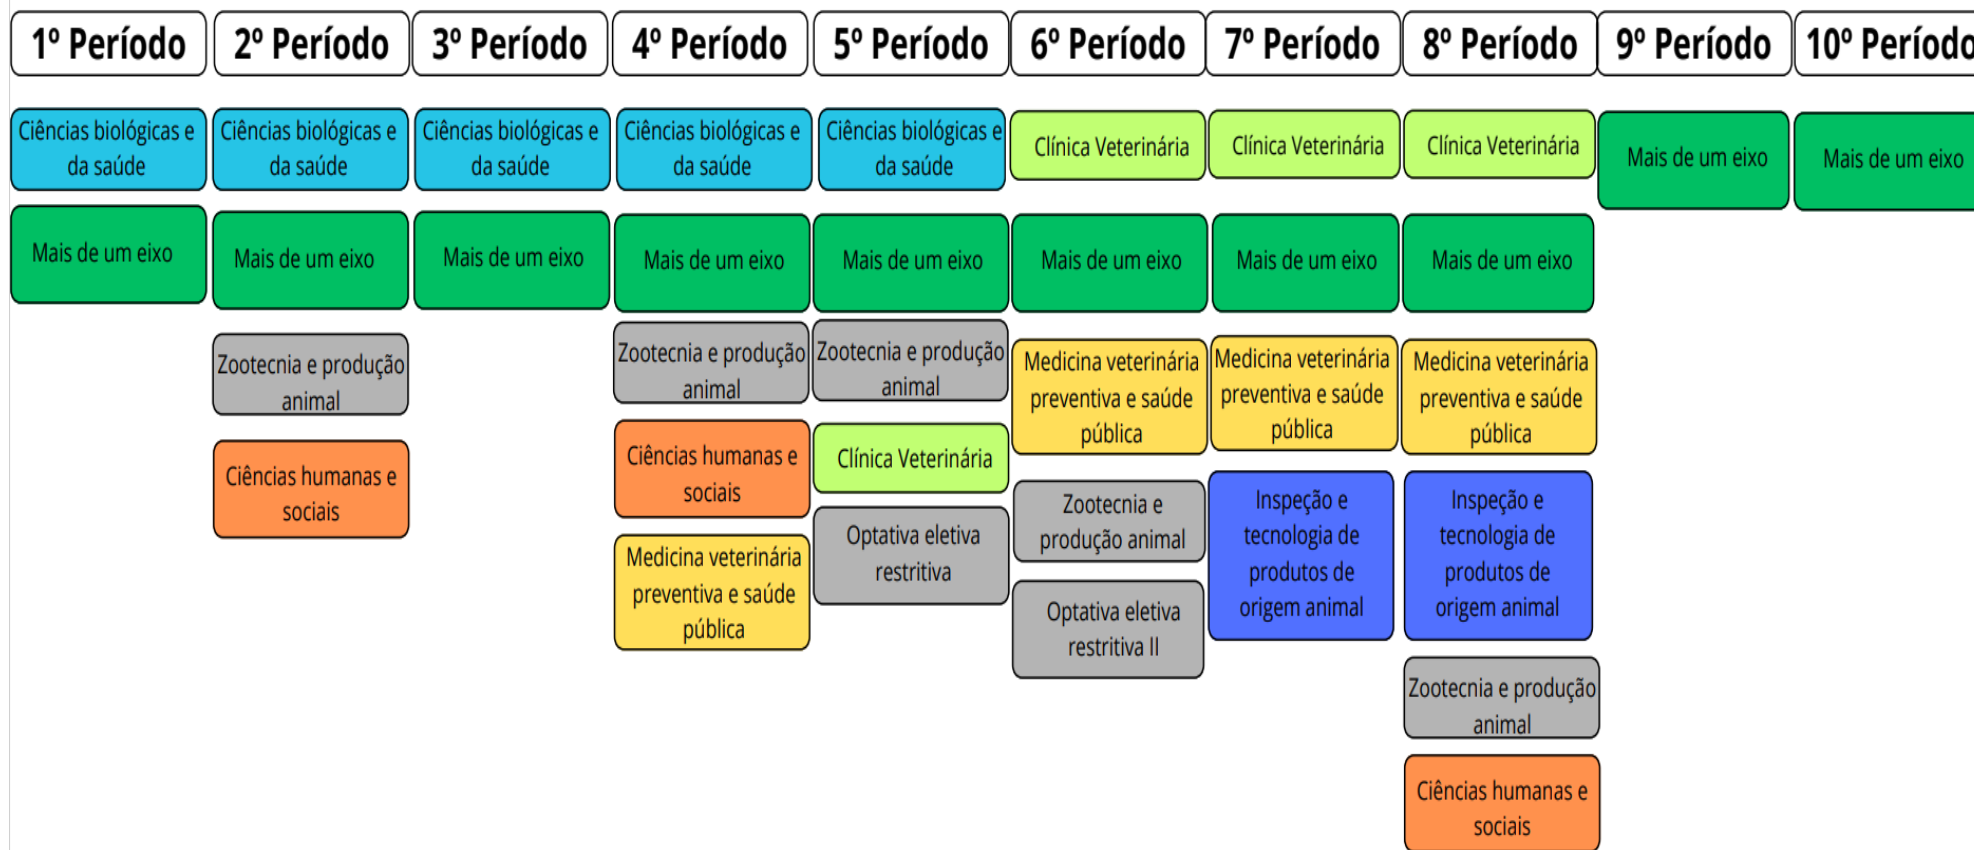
1º Período

Ciências biológicas e da saúde

Mais de um eixo

2º Período

Ciências biológicas e da saúde

Mais de um eixo

Zootecnia e produção animal

Ciências humanas e sociais

3º Período

Ciências biológicas e da saúde

Mais de um eixo

4º Período

Ciências biológicas e da saúde

Mais de um eixo

Zootecnia e produção animal

Ciências humanas e sociais

Medicina veterinária preventiva e saúde pública

5º Período

Ciências biológicas e da saúde

Mais de um eixo

Zootecnia e produção animal

Clínica Veterinária

Optativa eletiva restritiva

6º Período

Clínica Veterinária

Mais de um eixo

Medicina veterinária preventiva e saúde pública

Zootecnia e produção animal

Optativa eletiva restritiva II

7º Período

Clínica Veterinária

Mais de um eixo

Medicina veterinária preventiva e saúde pública

Inspeção e tecnologia de produtos de origem animal

8º Período

Clínica Veterinária

Mais de um eixo

Medicina veterinária preventiva e saúde pública

Inspeção e tecnologia de produtos de origem animal

Zootecnia e produção animal

Ciências humanas e sociais

9º Período

Mais de um eixo

10º Período

Mais de um eixo